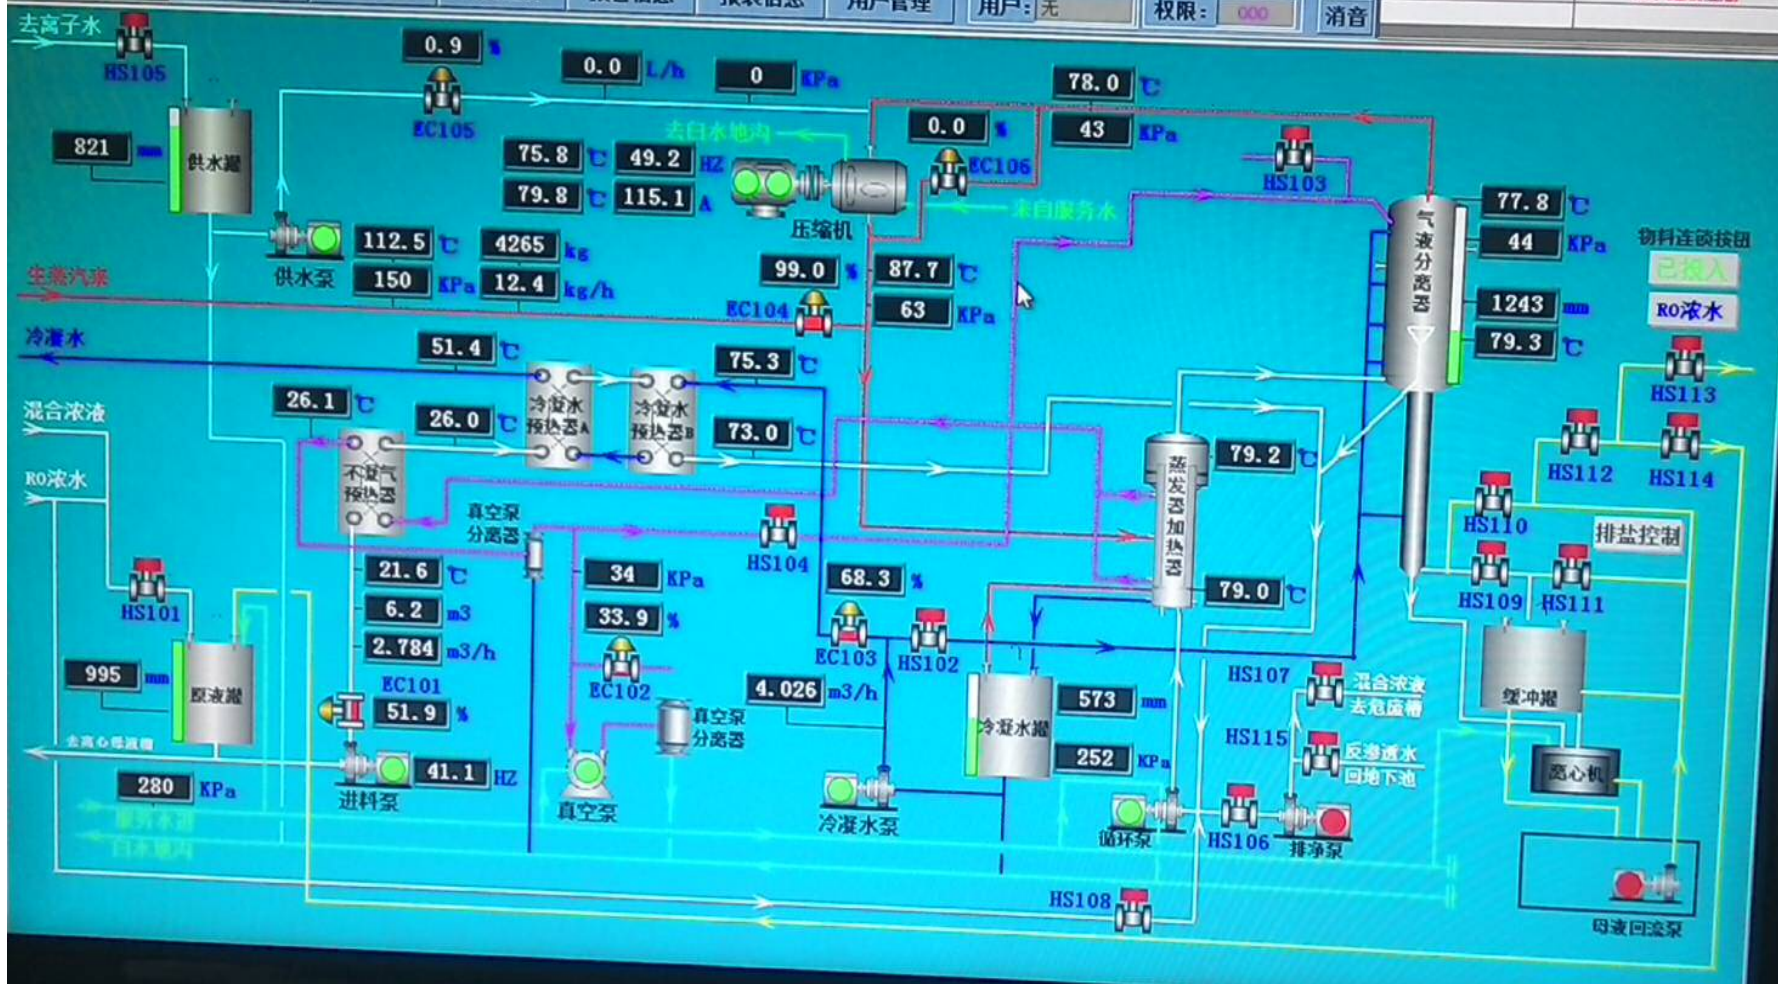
用户: 无
权限: 000
消音

去离子水
HS105
821 mm
供水罐
0.9 %
EC105
0.0 L/h
0 KPa
去自来水池内
75.8 ℃
79.8 ℃
49.2 HZ
115.1 A
压缩机
0.0 %
EC106
来自服务水
78.0 ℃
43 KPa
HS103
112.5 ℃
150 KPa
4265 kg
12.4 kg/h
供水泵
生蒸汽来
99.0 %
EC104
87.7 ℃
63 KPa
77.8 ℃
44 KPa
气液分离器
1243 mm
79.3 ℃
物料连锁按钮
已投入
RO浓水
冷凝水
51.4 ℃
75.3 ℃
冷凝水预热器A
冷凝水预热器B
73.0 ℃
26.1 ℃
26.0 ℃
不凝气预热器
混合浓液
RO浓水
HS113
HS112
HS114
79.2 ℃
蒸发器加热器
真空泵分离器
HS104
HS110
排盐控制
HS101
21.6 ℃
6.2 m3
2.784 m3/h
34 KPa
33.9 %
EC102
68.3 %
EC103
HS102
79.0 ℃
HS109
HS111
995 mm
原液罐
EC101
51.9 %
4.026 m3/h
573 mm
252 KPa
冷凝水罐
HS107
混合浓液去危废槽
HS115
反渗透水回地下池
缓冲罐
离心机
去高心母液罐
280 KPa
41.1 HZ
进料泵
真空泵分离器
真空泵
冷凝水泵
循环泵
HS106
排净泵
服务水
自来水
HS108
母液回流泵